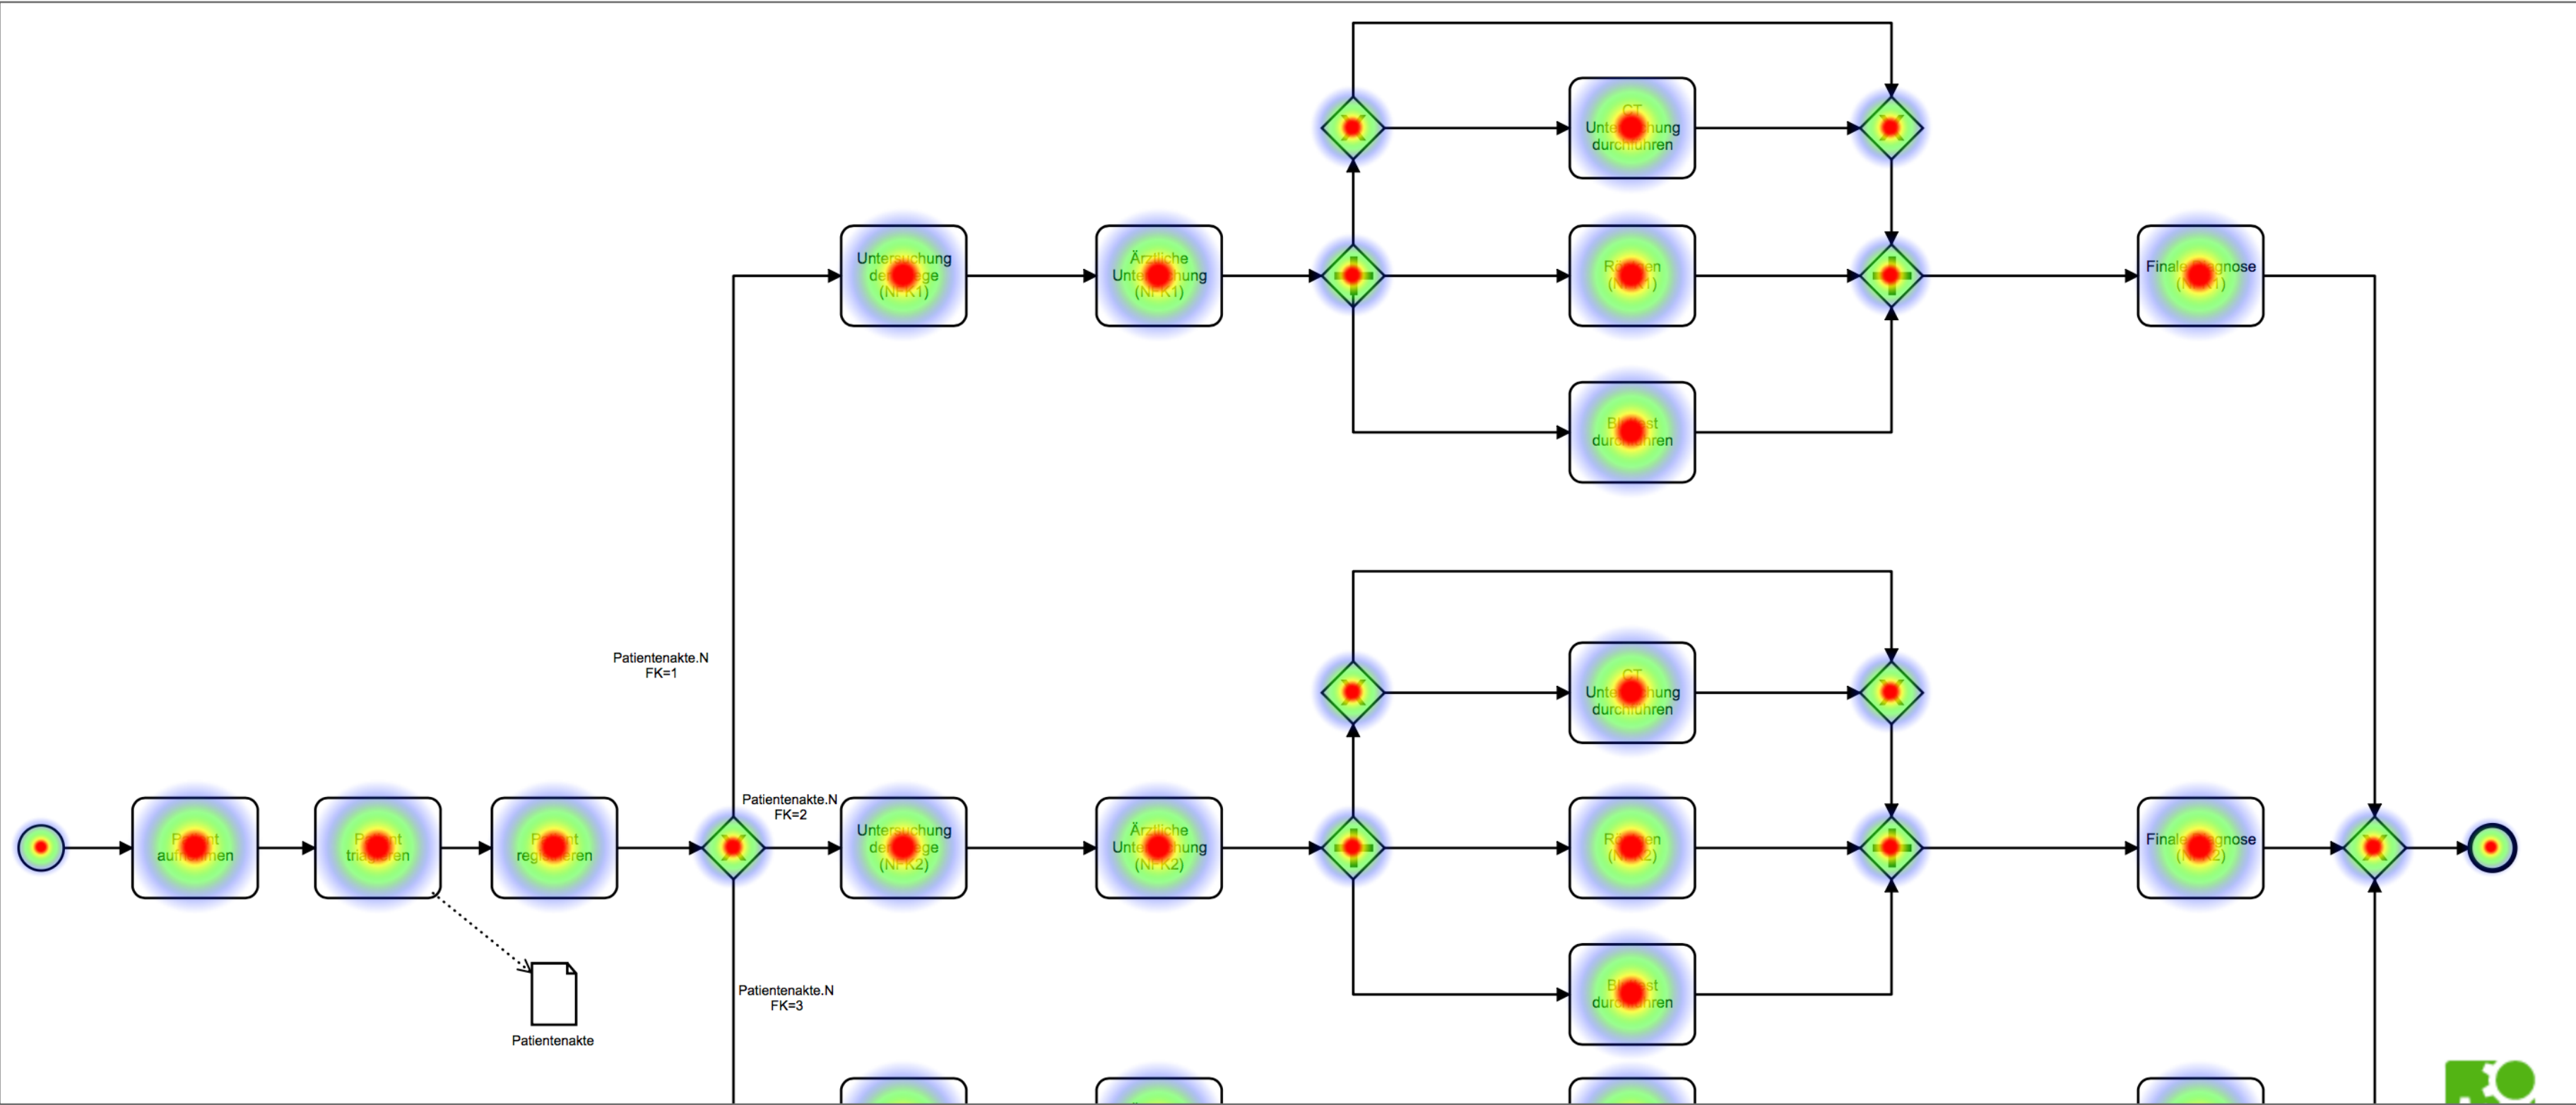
CT
Unte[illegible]ung
durc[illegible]ren

Unter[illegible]chung
de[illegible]ge
(N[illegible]K1)

Ärztliche
Unte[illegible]ung
(NFK1)

R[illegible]en
([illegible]1)

Finale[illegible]gnose
([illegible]1)

B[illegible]st
dur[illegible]ren

Patientenakte.N
FK=1

CT
Unte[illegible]ung
durc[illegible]ren

Patientenakte.N
FK=2

P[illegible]t
auf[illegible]en

P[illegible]t
tri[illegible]en

P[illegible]t
reg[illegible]ren

Unter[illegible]chung
de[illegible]ge
(NFK2)

Ärztliche
Unte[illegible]ung
(NFK2)

R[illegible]en
([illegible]2)

Finale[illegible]gnose
([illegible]2)

B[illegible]st
dur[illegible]ren

Patientenakte.N
FK=3

Patientenakte